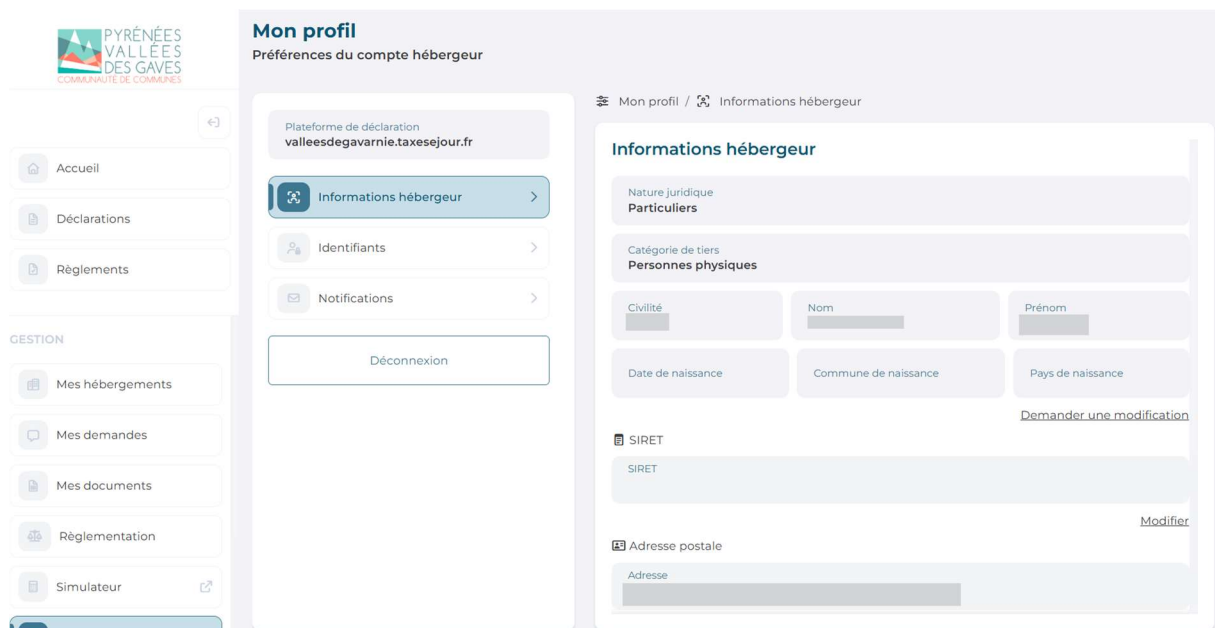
PYRÉNÉES VALLÉES DES GAVES
COMMUNAUTÉ DE COMMUNES

Accueil
Déclarations
Règlements

GESTION
Mes hébergements
Mes demandes
Mes documents
Règlementation
Simulateur

Mon profil
Préférences du compte hébergeur

Plateforme de déclaration
valleesdegavarnie.taxesejour.fr

Informations hébergeur
Identifiants
Notifications

Déconnexion

Mon profil / Informations hébergeur

Informations hébergeur

Nature juridique
Particuliers

Catégorie de tiers
Personnes physiques

Civilité
Nom
Prénom

Date de naissance
Commune de naissance
Pays de naissance

Demander une modification

SIRET
SIRET

Modifier

Adresse postale
Adresse